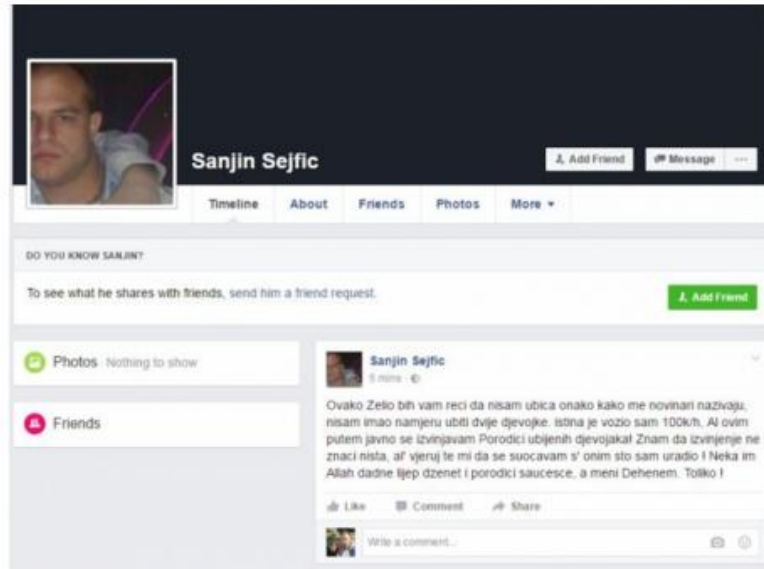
Sanjin Sejfic

Add Friend

Message

...

Timeline

About

Friends

Photos

More ▾

DO YOU KNOW SANJIN?

To see what he shares with friends, send him a friend request.

Add Friend

Photos Nothing to show

Friends

Sanjin Sejfic

5 mins ·

Ovako Zelio bih vam reci da nisam ubica onako kako me novinari nazivaju, nisam imao namjeru ubiti dvije djevojke. istina je vozio sam 100k/h. Al ovim putem javno se izvinjavam Porodici ubijenih djevojaka! Znam da izvinjenje ne znaci nista, al' vjeruj te mi da se suocavam s' onim sto sam uradio ! Neka im Allah dadne lijep dzenet i porodici saucesce, a meni Dehenem. Toliko !

Like

Comment

Share

Write a comment...